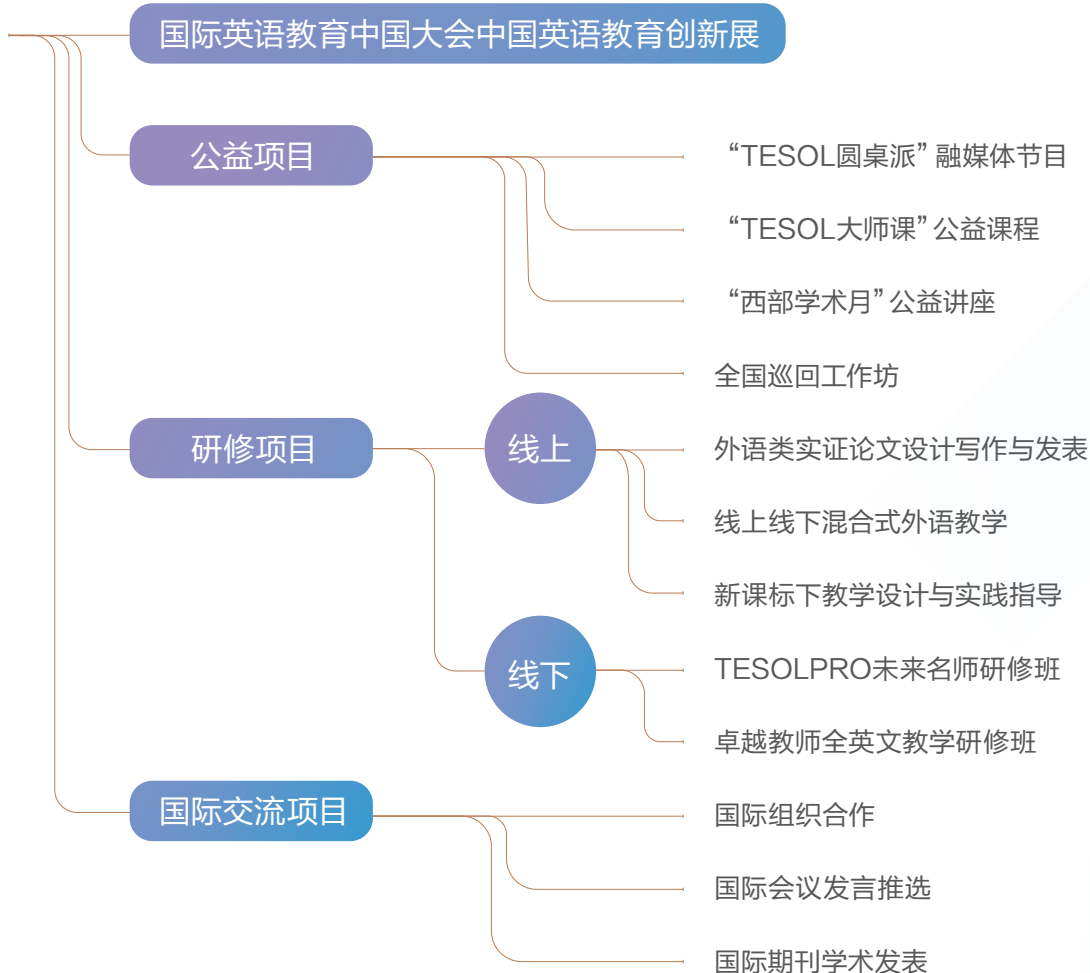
国际英语教育中国大会中国英语教育创新展

公益项目

“TESOL圆桌派”融媒体节目

“TESOL大师课”公益课程

“西部学术月”公益讲座

全国巡回工作坊

研修项目

线上

外语类实证论文设计写作与发表

线上线下混合式外语教学

新课标下教学设计与实践指导

线下

TESOLPRO未来名师研修班

卓越教师全英文教学研修班

国际交流项目

国际组织合作

国际会议发言推选

国际期刊学术发表